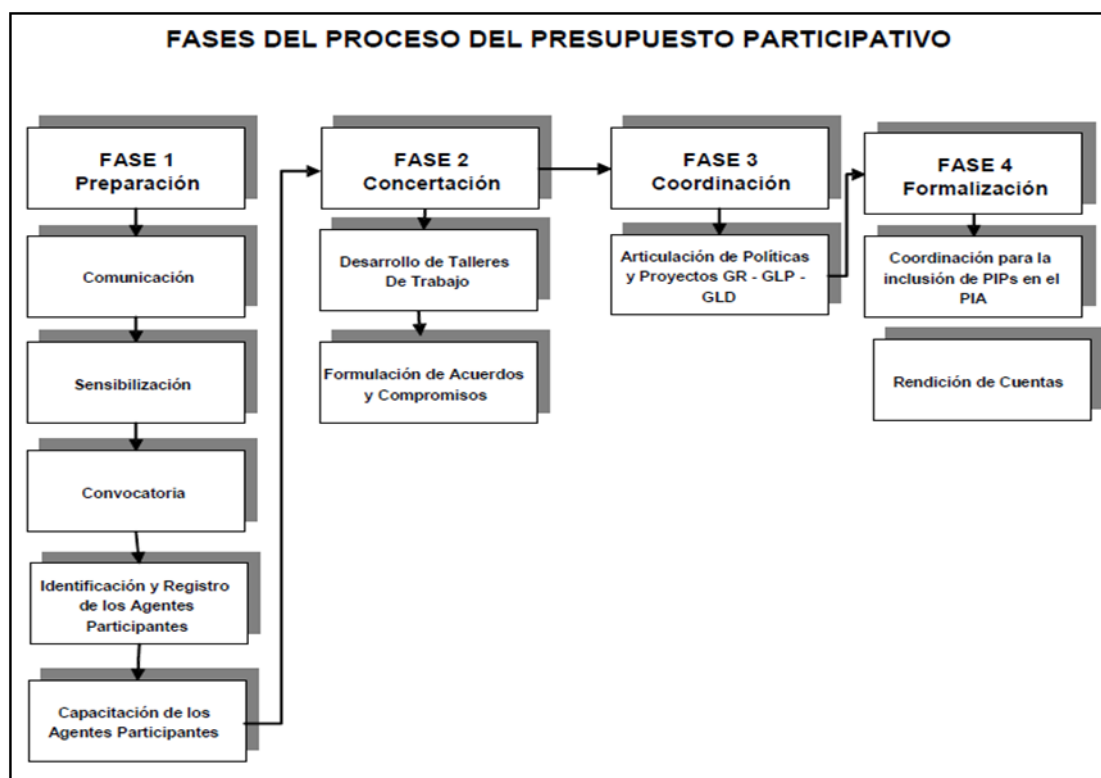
FASES DEL PROCESO DEL PRESUPUESTO PARTICIPATIVO

FASE 1
Preparación

Comunicación

Sensibilización

Convocatoria

Identificación y Registro de los Agentes Participantes

Capacitación de los Agentes Participantes

FASE 2
Concertación

Desarrollo de Talleres De Trabajo

Formulación de Acuerdos y Compromisos

FASE 3
Coordinación

Articulación de Políticas y Proyectos GR - GLP - GLD

FASE 4
Formalización

Coordinación para la inclusión de PIPs en el PIA

Rendición de Cuentas